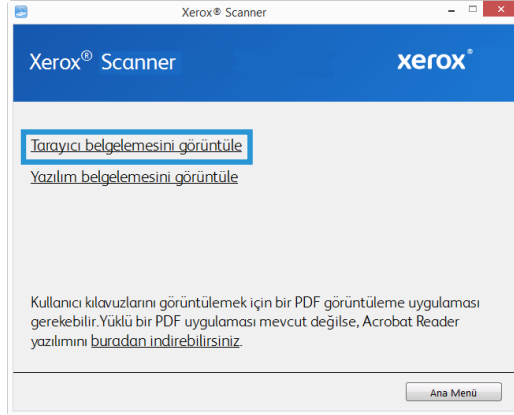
Xerox® Scanner

Xerox® Scanner

xerox®

Tarayıcı belgelemesini görüntüle

Yazılım belgelemesini görüntüle

Kullanıcı kılavuzlarını görüntülemek için bir PDF görüntüleme uygulaması gerekebilir.Yüklü bir PDF uygulaması mevcut değilse, Acrobat Reader yazılımını buradan indirebilirsiniz.

Ana Menü